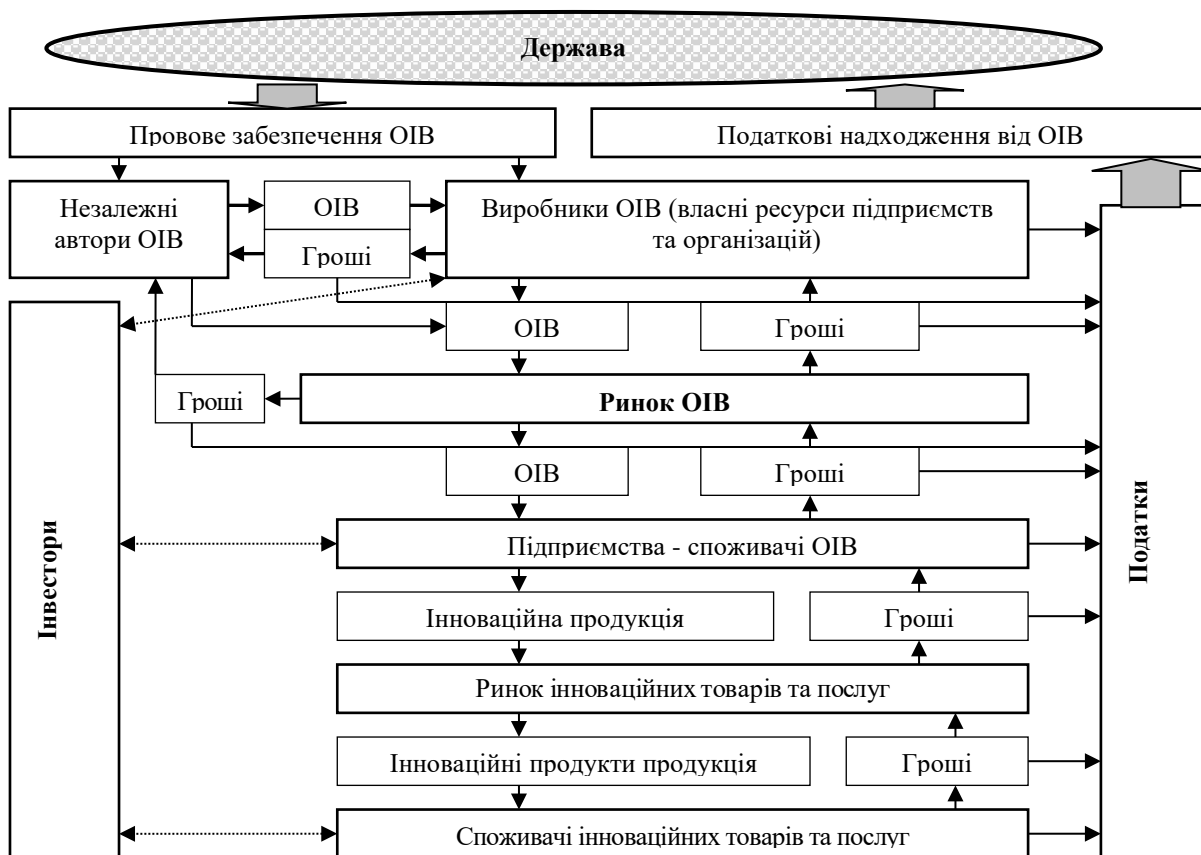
Держава

Провове забезпечення ОІВ

Податкові надходження від ОІВ

Незалежні автори ОІВ

ОІВ

Гроші

Виробники ОІВ (власні ресурси підприємств та організацій)

ОІВ

Гроші

Гроші

Ринок ОІВ

ОІВ

Гроші

Інвестори

Підприємства - споживачі ОІВ

Інноваційна продукція

Гроші

Ринок інноваційних товарів та послуг

Інноваційні продукти продукція

Гроші

Споживачі інноваційних товарів та послуг

Податки